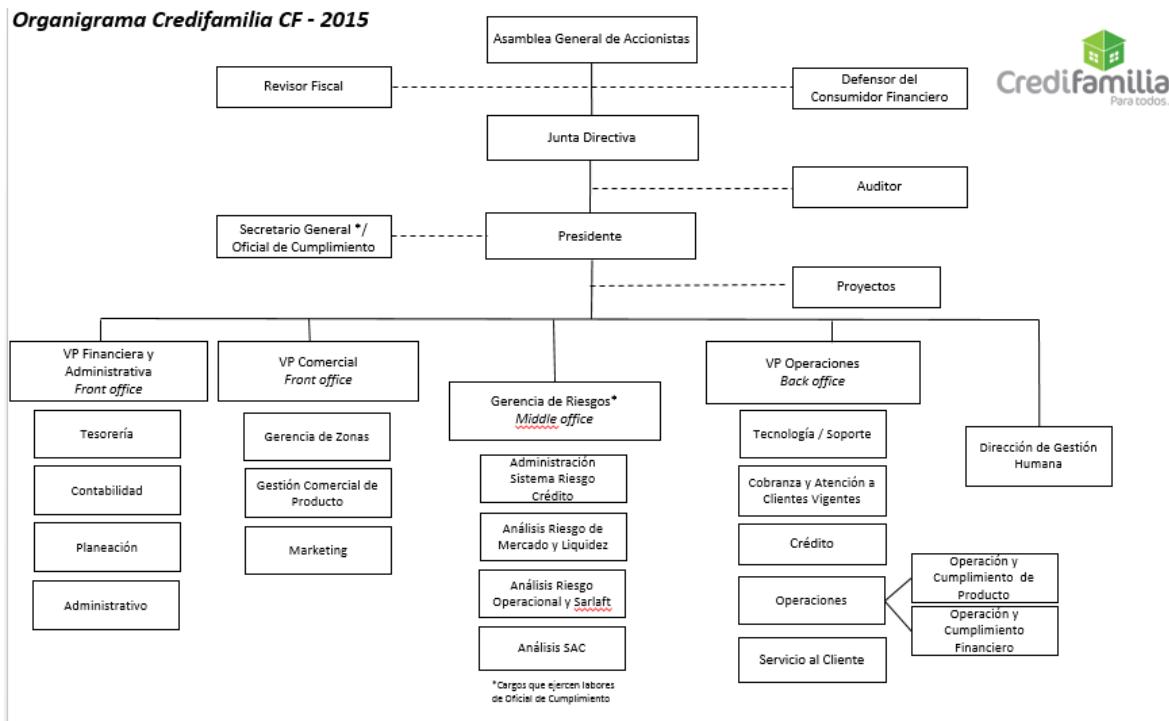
Organigrama Credifamilia CF - 2015

Credifamilia
Para todos.

Asamblea General de Accionistas

Revisor Fiscal

Defensor del Consumidor Financiero

Junta Directiva

Auditor

Secretario General */ Oficial de Cumplimiento

Presidente

Proyectos

VP Financiera y Administrativa
Front office

Tesorería

Contabilidad

Planeación

Administrativo

VP Comercial
Front office

Gerencia de Zonas

Gestión Comercial de Producto

Marketing

Gerencia de Riesgos*
Middle office

Administración Sistema Riesgo Crédito

Análisis Riesgo de Mercado y Liquidez

Análisis Riesgo Operacional y Sarlaft

Análisis SAC

*Cargos que ejercen labores de Oficial de Cumplimiento

VP Operaciones
Back office

Tecnología / Soporte

Cobranza y Atención a Clientes Vigentes

Crédito

Operaciones

Operación y Cumplimiento de Producto

Operación y Cumplimiento Financiero

Servicio al Cliente

Dirección de Gestión Humana